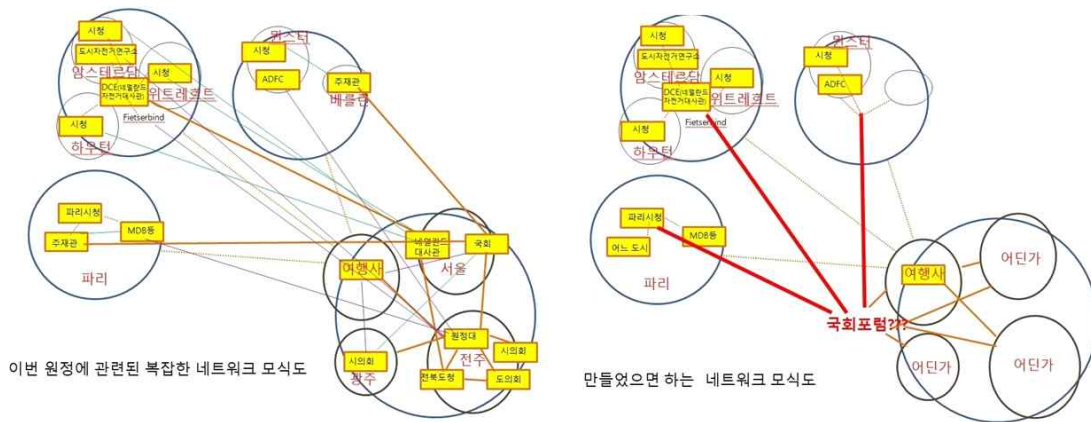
시청
도시자전거연구소
암스테르담
시청
DCE(네덜란드 자전거대사관)
위트레흐트
Fietsersbind
시청
하우텐
뮌스터
시청
ADFC
주재관
베를린
파리시청
주재관
MDB등
파리
네덜란드 대사관
국회
여행사
서울
원정대
시의회
시의회
광주
전주
전북도청
도의회
이번 원정에 관련된 복잡한 네트워크 모식도

시청
도시자전거연구소
암스테르담
시청
DCE(네덜란드 자전거대사관)
위트레흐트
Fietsersbind
시청
하우텐
뮌스터
시청
ADFC
파리시청
MDB등
어느 도시
파리
여행사
어딘가
국회포럼???
어딘가
어딘가
만들었으면 하는 네트워크 모식도